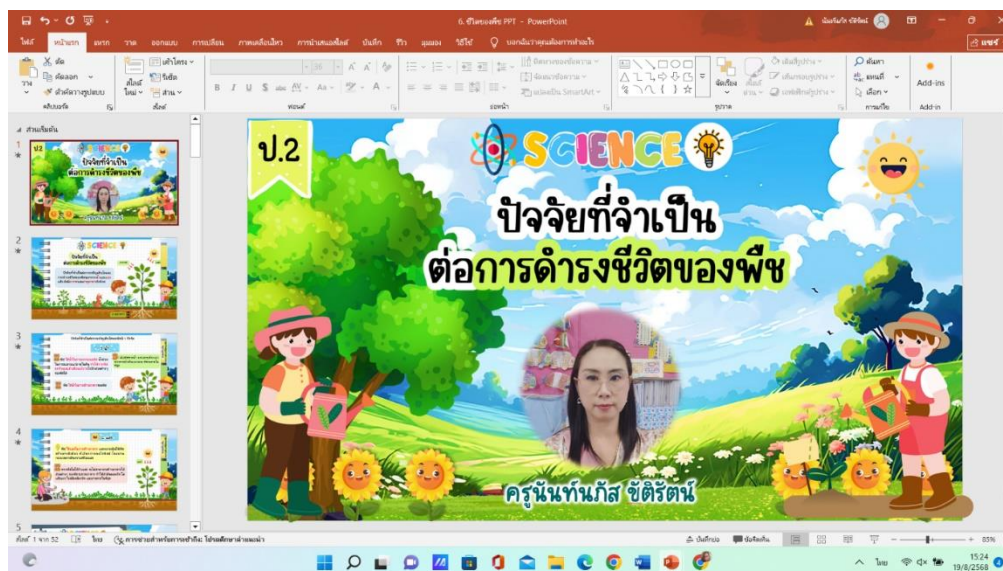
6. ชีวิตของพืช PPT - PowerPoint

ไฟล์ หน้าแรก แทรก วาด ออกแบบ การเปลี่ยน ภาพเคลื่อนไหว การนำเสนอสไลด์ บันทึก รีวิว มุมมอง วิธีใช้ บอกฉันว่าคุณต้องการทำอะไร

วาง ตัด คัดลอก ตัวคัดวางรูปแบบ คลิปบอร์ด สไลด์ใหม่ เค้าโครง รีเซ็ต ส่วน สไลด์ ฟอนต์ ย่อหน้า รูปวาด การแก้ไข ค้นหา แทนที่ เลือก Add-ins

ป.2

SCIENCE

ปัจจัยที่จำเป็น
ต่อการดำรงชีวิตของพืช

ครูนันท์นภัส ขัติรัตน์

สไลด์ 1 จาก 52 ไทย บันทึกย่อ ข้อคิดเห็น 85%

15:24
19/8/2568